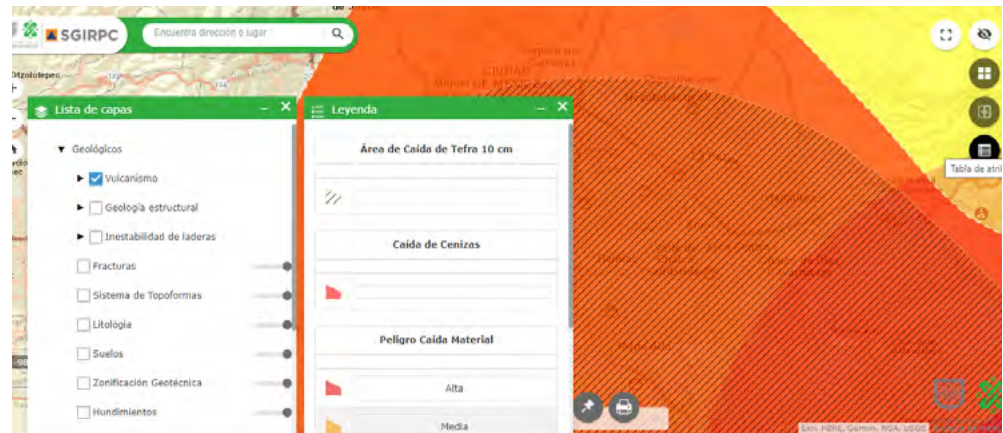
SGIRPC

Encuentra dirección o lugar

Otzolotepec

Lista de capas

▼ Geológicos

Vulcanismo

Geología estructural

Inestabilidad de laderas

Fracturas

Sistema de Topoformas

Litología

Suelos

Zonificación Geotécnica

Hundimientos

Leyenda

Área de Caída de Tefra 10 cm

Caída de Cenizas

Peligro Caída Material

Alta

Media

Tabla de atri

Esri, HERE, Garmin, FAO, USGS